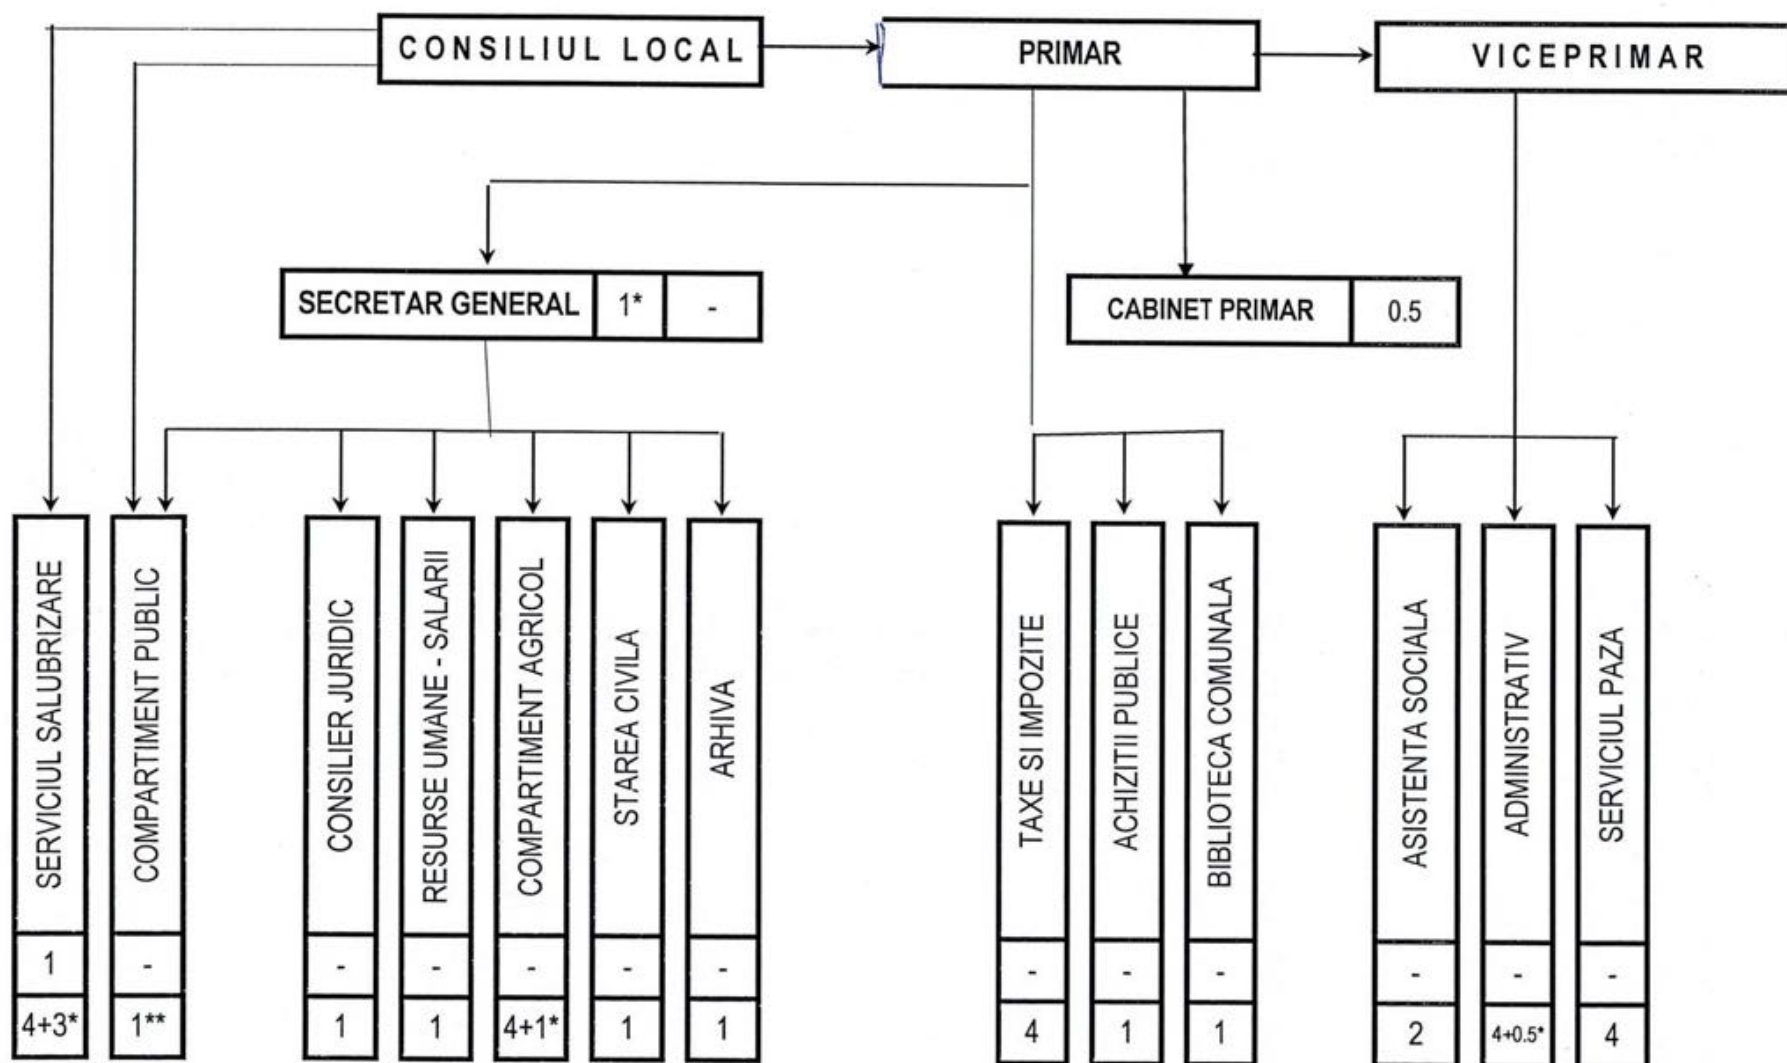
CONSILIUL LOCAL

PRIMAR

VICEPRIMAR

SECRETAR GENERAL | 1* | -

CABINET PRIMAR | 0.5

SERVICIUL SALUBRIZARE
1
4+3*

COMPARTIMENT PUBLIC
-
1**

CONSILIER JURIDIC
-
1

RESURSE UMANE - SALARII
-
1

COMPARTIMENT AGRICOL
-
4+1*

STAREA CIVILA
-
1

ARHIVA
-
1

TAXE SI IMPOZITE
-
4

ACHIZITII PUBLICE
-
1

BIBLIOTECA COMUNALA
-
1

ASISTENTA SOCIALA
-
2

ADMINISTRATIV
-
4+0.5*

SERVICIUL PAZA
-
4